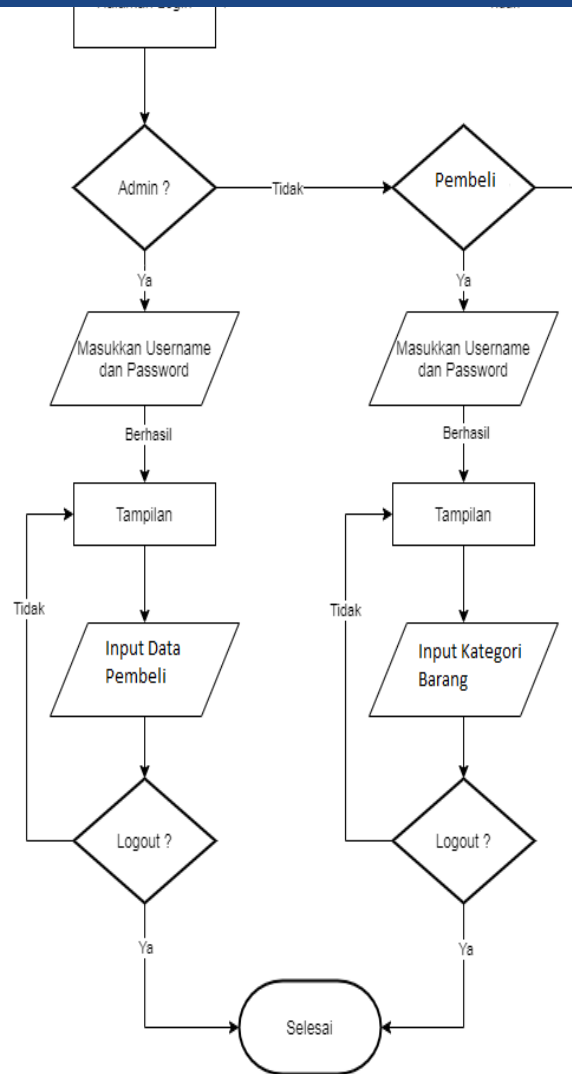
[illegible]

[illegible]

Admin ?

Tidak

Pembeli

Ya

Ya

Masukkan Username dan Password

Masukkan Username dan Password

Berhasil

Berhasil

Tampilan

Tampilan

Tidak

Tidak

Input Data Pembeli

Input Kategori Barang

Logout ?

Logout ?

Ya

Ya

Selesai